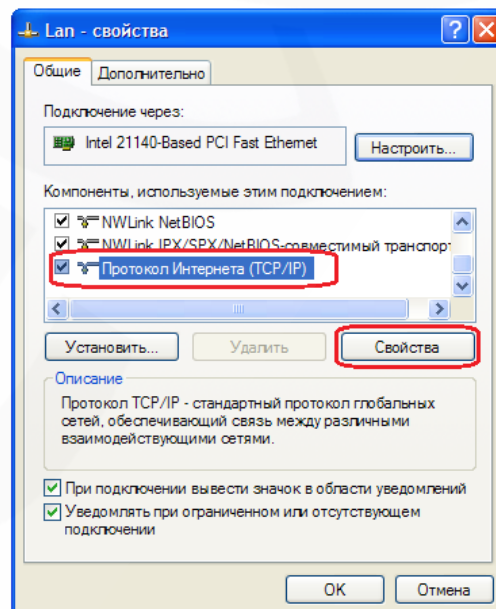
Lan - свойства

Общие | Дополнительно

Подключение через:

Intel 21140-Based PCI Fast Ethernet

Настроить...

Компоненты, используемые этим подключением:

NWLink NetBIOS

NWLink IPX/SPX/NetBIOS-совместимый транспорт

Протокол Интернета (TCP/IP)

Установить...

Удалить

Свойства

Описание

Протокол TCP/IP - стандартный протокол глобальных сетей, обеспечивающий связь между различными взаимодействующими сетями.

При подключении вывести значок в области уведомлений

Уведомлять при ограниченном или отсутствующем подключении

OK

Отмена